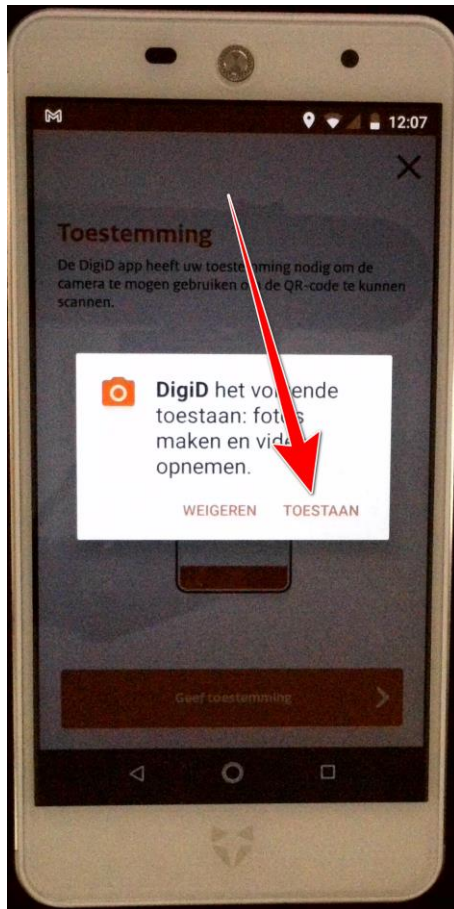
12:07

Toestemming

De DigiD app heeft uw toestemming nodig om de camera te mogen gebruiken om de QR-code te kunnen scannen.

DigiD het volgende toestaan: foto's maken en video opnemen.

WEIGEREN TOESTAAN

Geef toestemming